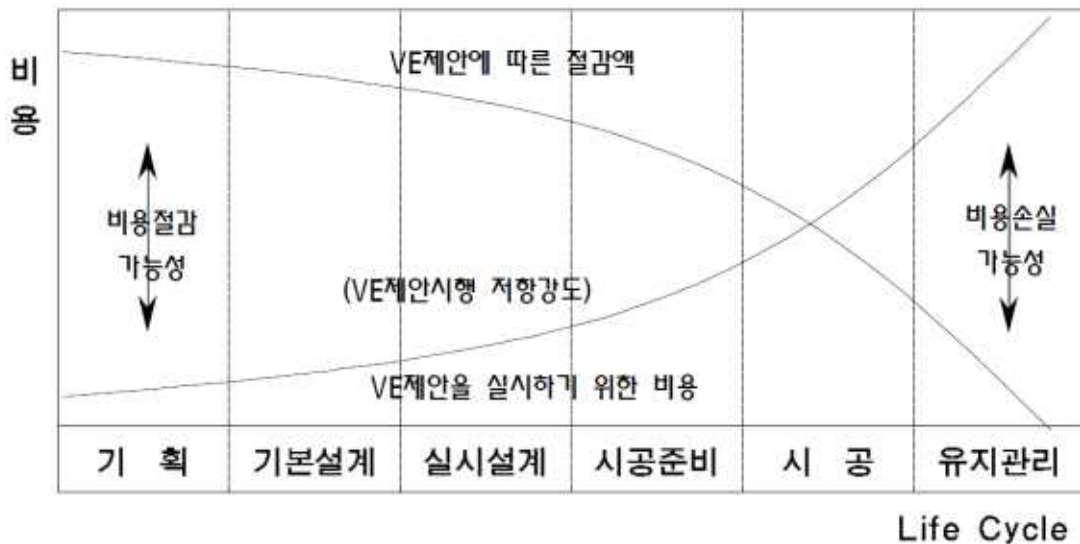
비용

VE제안에 따른 절감액

비용절감 가능성

(VE제안시행 저항강도)

VE제안을 실시하기 위한 비용

비용손실 가능성

| 기 획 | 기본설계 | 실시설계 | 시공준비 | 시 공 | 유지관리 |
|---|---|---|---|---|---|

Life Cycle